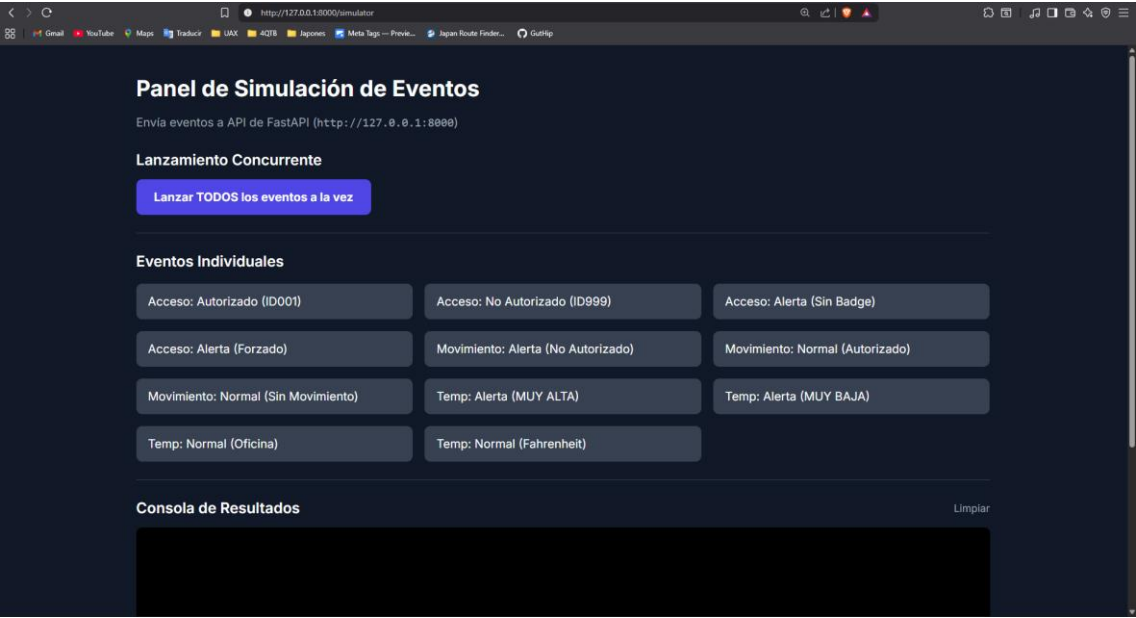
http://127.0.0.1:8000/simulator

Gmail YouTube Maps Traducir UAX 4QTB Japones Meta Tags — Previe... Japan Route Finder... GutHip

Panel de Simulación de Eventos

Envía eventos a API de FastAPI (http://127.0.0.1:8000)

Lanzamiento Concurrente

Lanzar TODOS los eventos a la vez

Eventos Individuales

Acceso: Autorizado (ID001)

Acceso: No Autorizado (ID999)

Acceso: Alerta (Sin Badge)

Acceso: Alerta (Forzado)

Movimiento: Alerta (No Autorizado)

Movimiento: Normal (Autorizado)

Movimiento: Normal (Sin Movimiento)

Temp: Alerta (MUY ALTA)

Temp: Alerta (MUY BAJA)

Temp: Normal (Oficina)

Temp: Normal (Fahrenheit)

Consola de Resultados

Limpiar